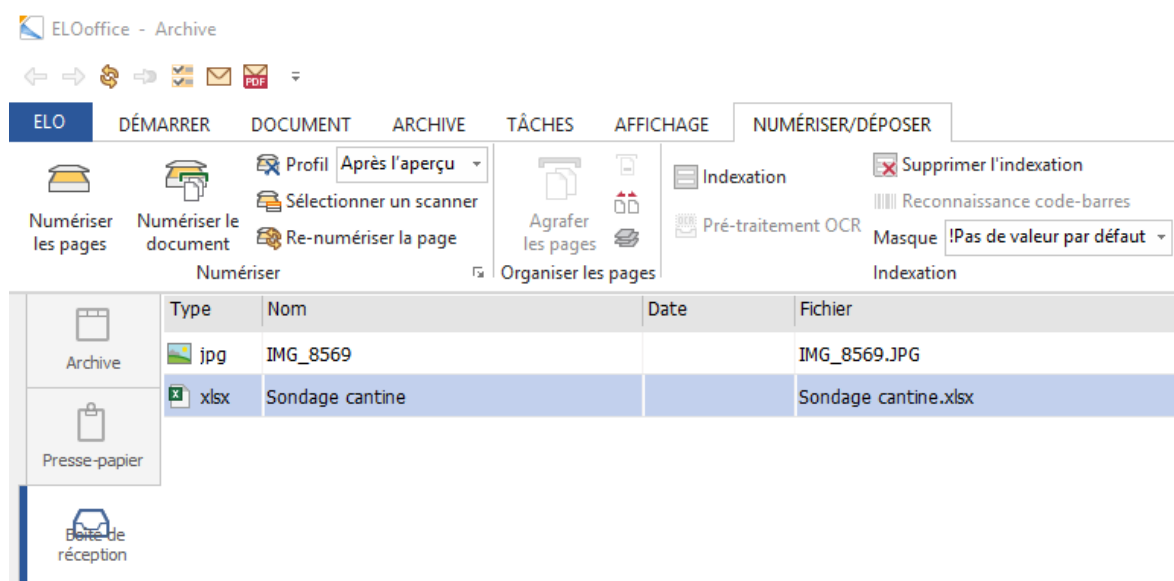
ELOoffice - Archive

ELO DÉMARRER DOCUMENT ARCHIVE TÂCHES AFFICHAGE NUMÉRISER/DÉPOSER

Numériser les pages
Numériser le document
Profil Après l'aperçu
Sélectionner un scanner
Re-numériser la page
Numériser

Agrafer les pages
Organiser les pages

Indexation
Pré-traitement OCR
Supprimer l'indexation
Reconnaissance code-barres
Masque !Pas de valeur par défaut
Indexation

Archive
Presse-papier
Boîte de réception

| Type | Nom | Date | Fichier |
|---|---|---|---|
| jpg | IMG_8569 | | IMG_8569.JPG |
| xlsx | Sondage cantine | | Sondage cantine.xlsx |